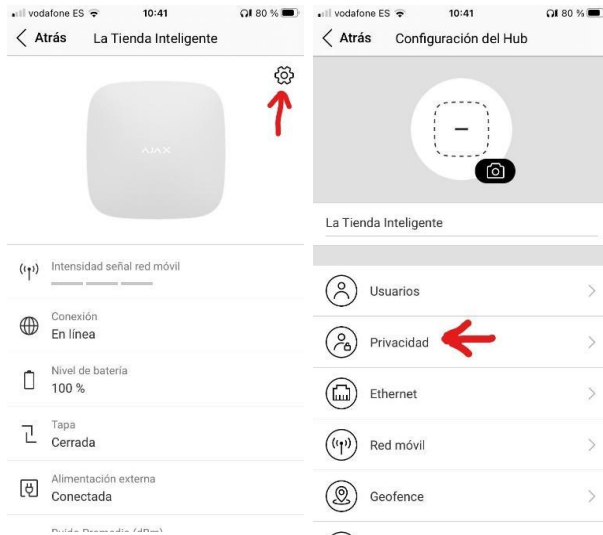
vodafone ES 10:41 80 %

< Atrás La Tienda Inteligente

AJAX

Intensidad señal red móvil

Conexión
En línea

Nivel de batería
100 %

Tapa
Cerrada

Alimentación externa
Conectada

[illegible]

vodafone ES 10:41 80 %

< Atrás Configuración del Hub

La Tienda Inteligente

Usuarios

Privacidad

Ethernet

Red móvil

Geofence